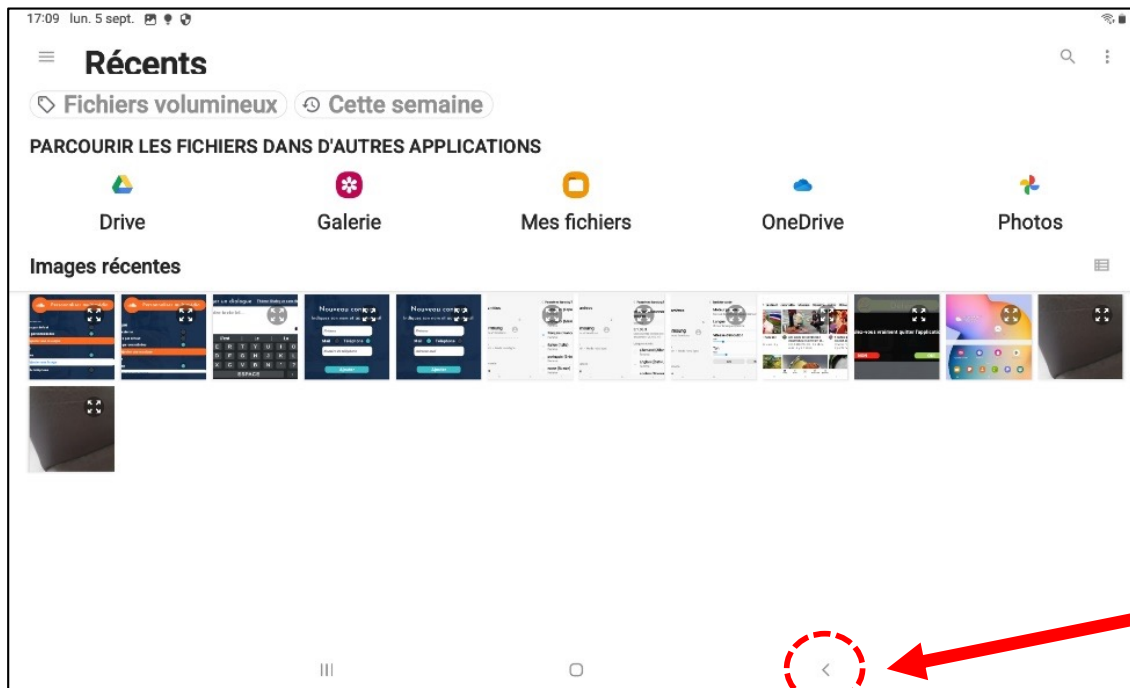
17:09 lun. 5 sept.

Récents

Fichiers volumineux
Cette semaine

PARCOURIR LES FICHIERS DANS D'AUTRES APPLICATIONS

Drive
Galerie
Mes fichiers
OneDrive
Photos

Images récentes

Nouveau compte
Nouveau compte
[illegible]
Voulez-vous vraiment quitter l'application